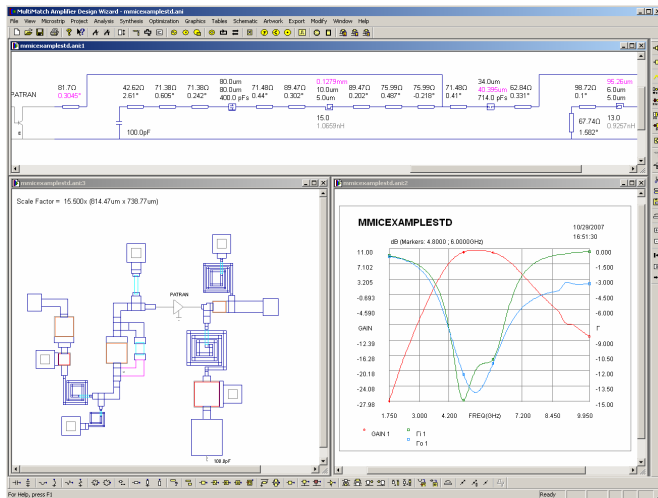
MultiMatch Amplifier Design Wizard - mmicexamplestd.ami

File View Microstrip Project Analysis Synthesis Optimization Graphics Tables Schematic Artwork Export Modify Window Help

mmicexamplestd.ami:1

PATRAN

81.7Ω
0.3045°

42.62Ω
2.61°

71.38Ω
0.605°

71.38Ω
0.242°

80.0um
80.0um
400.0 pFs

71.48Ω
0.44°

89.47Ω
0.302°

0.1279mm
10.0um
5.0um

15.0
1.0659nH

89.47Ω
0.202°

75.99Ω
0.467°

75.99Ω
-0.218°

71.48Ω
0.41°

34.0um
40.395um
714.0 pFs

62.84Ω
0.331°

98.72Ω
0.1°

95.26um
6.0um
5.0um

67.74Ω
1.582°

13.0
0.9257nH

100.0pF

mmicexamplestd.ami:3

Scale Factor = 15.500x (814.47um x 738.77um)

PATRAN

100.0pF

mmicexamplestd.ami:2

MMICEXAMPLESTD

10/29/2007
16:51:30

dB (Markers: 4.8000 ; 6.0000GHz)

11.00
7.102
3.205
-0.693
-4.590
GAIN
-12.39
-16.28
-20.18
-24.08
-27.98

0.000
-1.500
-3.000
-4.500
-6.000
Γ
-9.000
-10.50
-12.00
-13.50
-15.00

1.750
3.000
4.200
FREQ(GHz)
7.200
8.450
9.950

GAIN 1
Γi 1
Γo 1

For Help, press F1

Ready